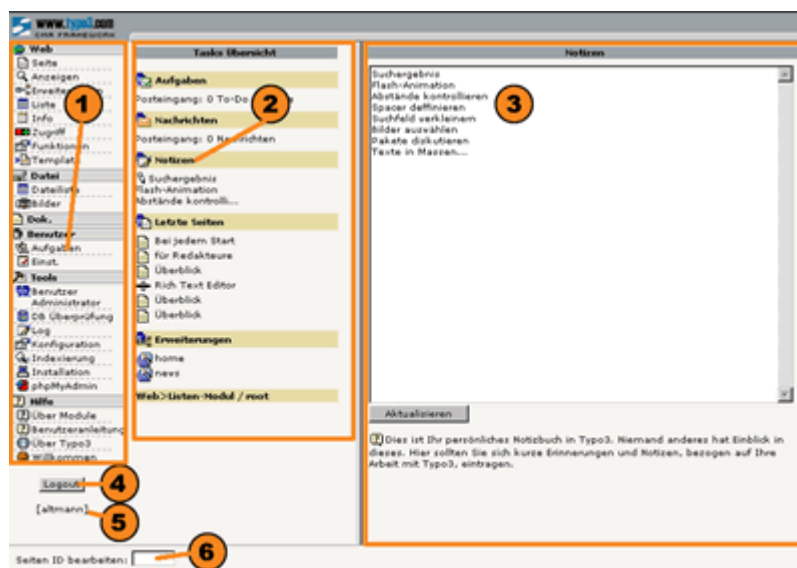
www.typo3.com CMS FRAMEWORK

Web
Seite
Anzeigen
Erweiter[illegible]
Liste
Info
Zugriff
Funktionen
Templat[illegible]
Datei
Dateiliste
Bilder
Dok.
Benutzer
Aufgaben
Einst.
Tools
Benutzer Administrator
DB Überprüfung
Log
Konfiguration
Indexierung
Installation
phpMyAdmin
Hilfe
Über Module
Benutzeranleitung
Über Typo3
Willkommen

1

Logout

4

[altmann]

5

Seiten ID bearbeiten:

6

Tasks übersicht

Aufgaben
Posteingang: 0 To-Do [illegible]

2

Nachrichten
Posteingang: 0 N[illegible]richten

Notizen
Suchergebnis
Flash-Animation
Abstände kontrolli...

Letzte Seiten
Bei jedem Start
für Redakteure
Überblick
Rich Text Editor
Überblick
Überblick

Erweiterungen
home
news

Web>Listen-Modul / root

Notizen

Suchergebnis
Flash-Animation
Abstände kontrollieren
Spacer deffinieren
Suchfeld verkleinern
Bilder auswählen
Pakete diskutieren
Texte in Massen...

3

Aktualizieren

Dies ist Ihr persönliches Notizbuch in Typo3. Niemand anderes hat Einblick in dieses. Hier sollten Sie sich kurze Erinnerungen und Notizen, bezogen auf Ihre Arbeit mit Typo3, eintragen.